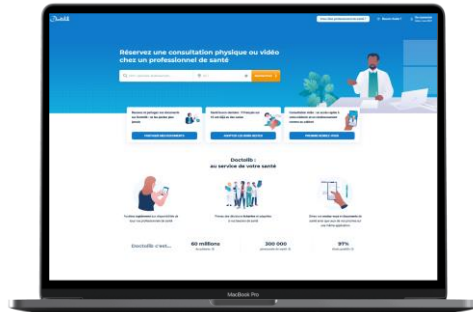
Réservez une consultation physique ou vidéo chez un professionnel de santé

RECHERCHER

PARTAGER MES DOCUMENTS

AJOUTER UN RAPPEL

PRENDRE RENDEZ-VOUS

Doctolib : au service de votre santé

Doctolib c'est...

80 millions

300 000

97%

MacBook Pro